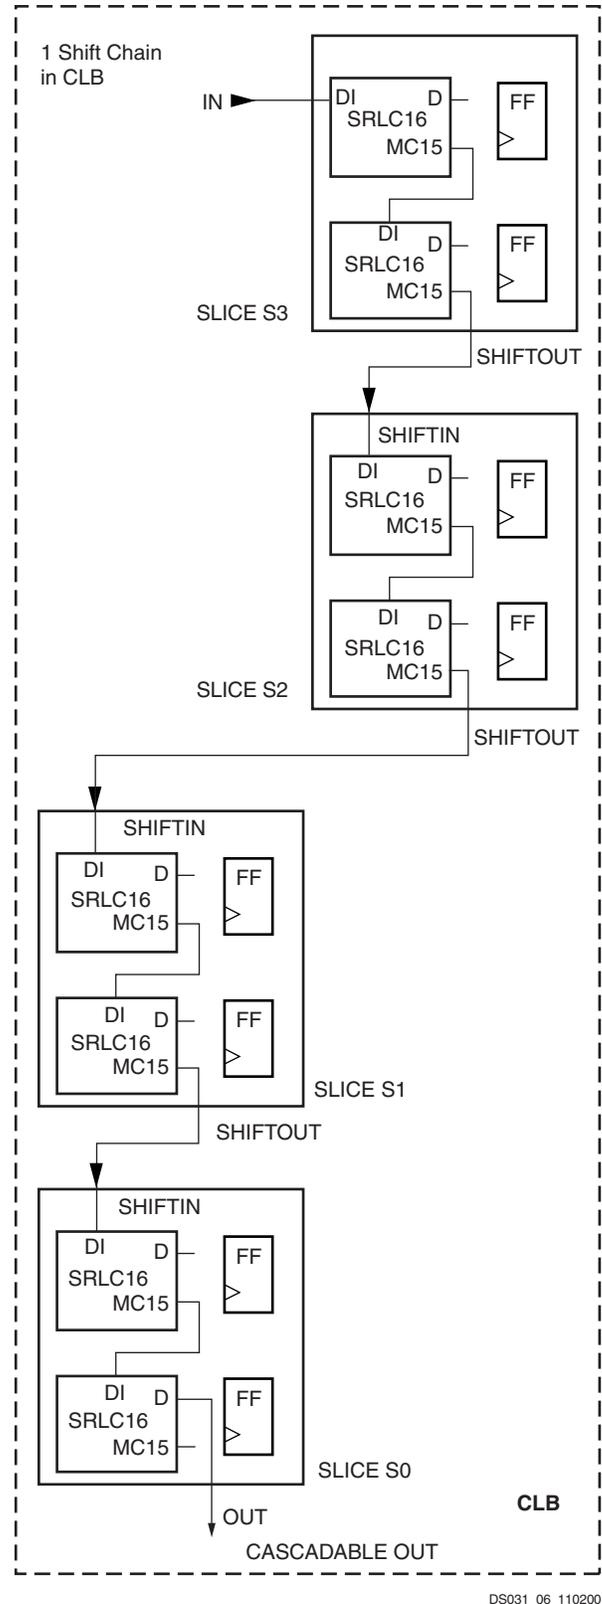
1 Shift Chain in CLB

IN

DI D
SRLC16
MC15

FF

DI D
SRLC16
MC15

FF

SLICE S3

SHIFTOUT

SHIFTIN

DI D
SRLC16
MC15

FF

DI D
SRLC16
MC15

FF

SLICE S2

SHIFTOUT

SHIFTIN

DI D
SRLC16
MC15

FF

DI D
SRLC16
MC15

FF

SLICE S1

SHIFTOUT

SHIFTIN

DI D
SRLC16
MC15

FF

DI D
SRLC16
MC15

FF

SLICE S0

OUT

CLB

CASCADABLE OUT

DS031 06 110200